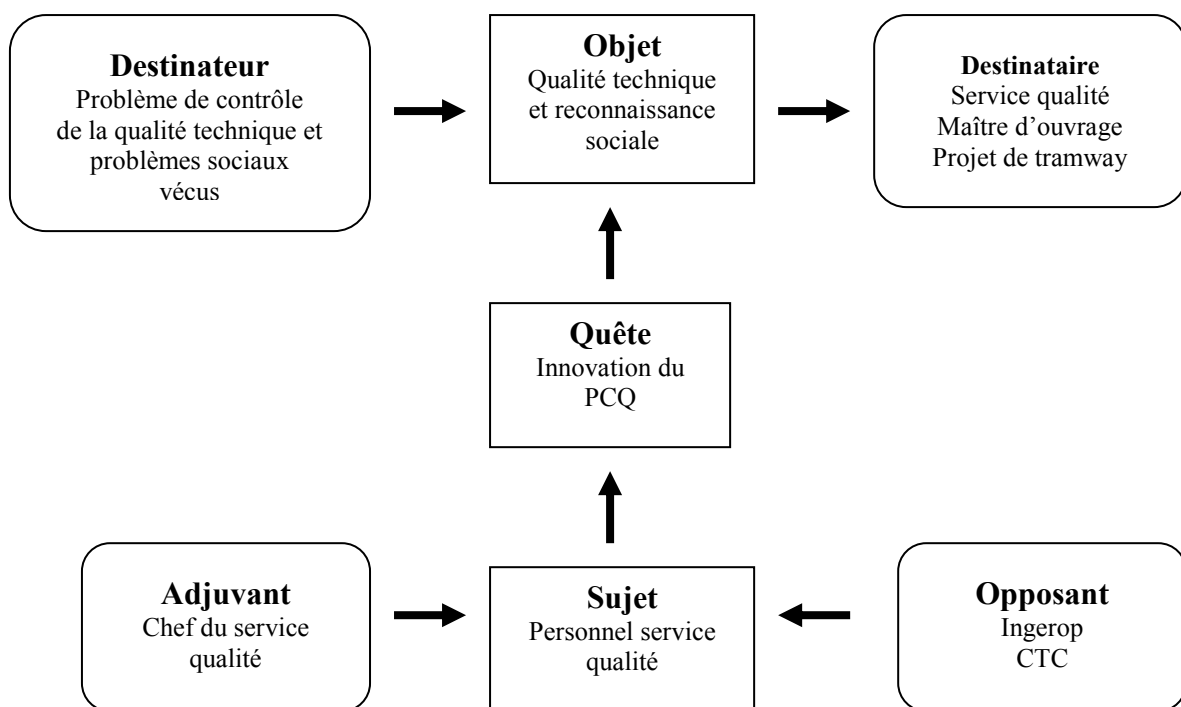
**Destinateur**
Problème de contrôle de la qualité technique et problèmes sociaux vécus

**Objet**
Qualité technique et reconnaissance sociale

**Destinataire**
Service qualité
Maître d'ouvrage
Projet de tramway

**Quête**
Innovation du PCQ

**Adjuvant**
Chef du service qualité

**Sujet**
Personnel service qualité

**Opposant**
Ingerop
CTC